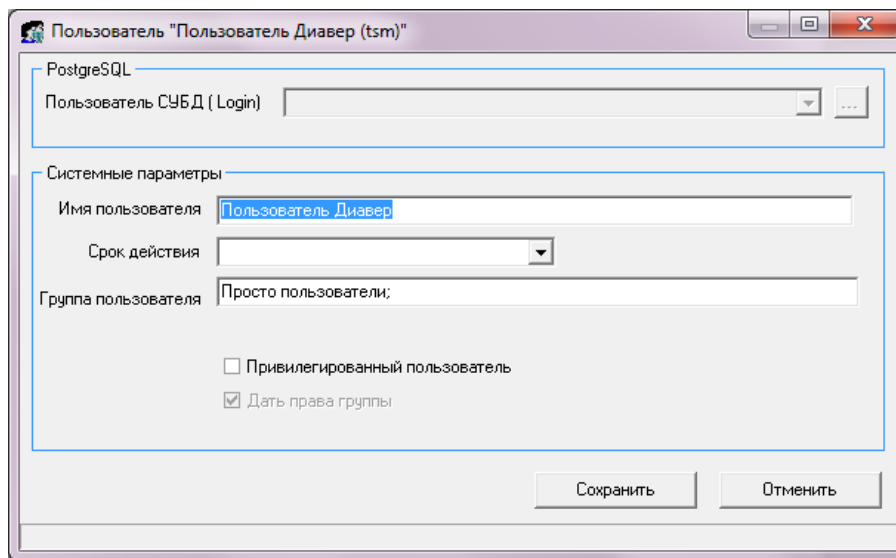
Пользователь "Пользователь Диавер (tsm)"

PostgreSQL

Пользователь СУБД ( Login)

...

Системные параметры

Имя пользователя Пользователь Диавер

Срок действия

Группа пользователя Просто пользователи;

Привилегированный пользователь

Дать права группы

Сохранить

Отменить